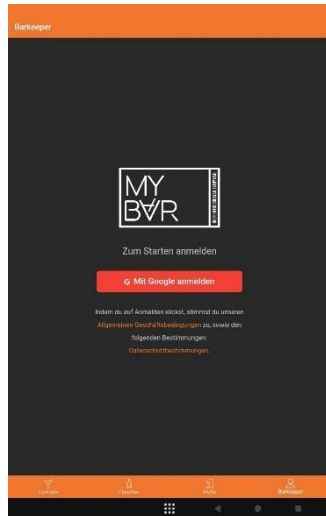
Barkeeper

MY BAR

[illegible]

Zum Starten anmelden

G Mit Google anmelden

Indem du auf Anmelden klickst, stimmst du unseren Allgemeinen Geschäftsbedingungen zu, sowie den folgenden Bestimmungen: Datenschutzbestimmungen.

Cocktails
Flaschen
Profile
Barkeeper